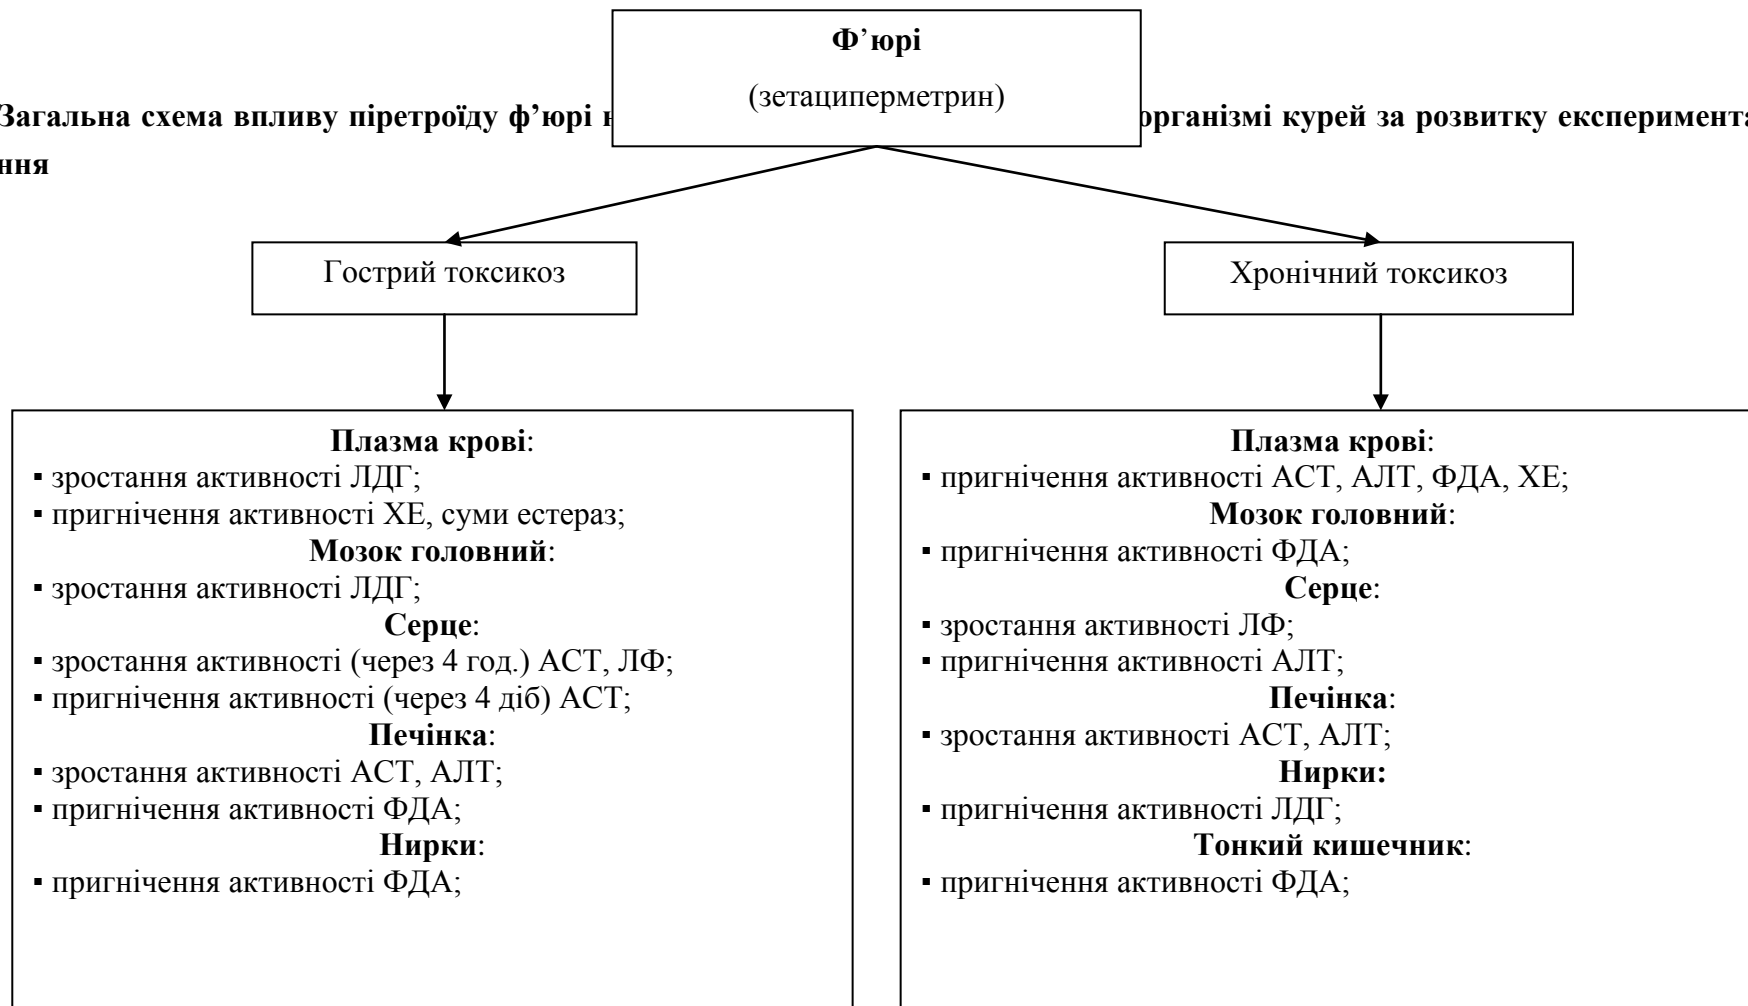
Загальна схема впливу піретроїду ф'юрі н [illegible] організмі курей за розвитку експеримент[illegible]

ння

**Ф'юрі**

(зетациперметрин)

Гострий токсикоз

Хронічний токсикоз

**Плазма крові**:
▪ зростання активності ЛДГ;
▪ пригнічення активності ХЕ, суми естераз;
**Мозок головний**:
▪ зростання активності ЛДГ;
**Серце**:
▪ зростання активності (через 4 год.) АСТ, ЛФ;
▪ пригнічення активності (через 4 діб) АСТ;
**Печінка**:
▪ зростання активності АСТ, АЛТ;
▪ пригнічення активності ФДА;
**Нирки**:
▪ пригнічення активності ФДА;

**Плазма крові**:
▪ пригнічення активності АСТ, АЛТ, ФДА, ХЕ;
**Мозок головний**:
▪ пригнічення активності ФДА;
**Серце**:
▪ зростання активності ЛФ;
▪ пригнічення активності АЛТ;
**Печінка**:
▪ зростання активності АСТ, АЛТ;
**Нирки:**
▪ пригнічення активності ЛДГ;
**Тонкий кишечник**:
▪ пригнічення активності ФДА;